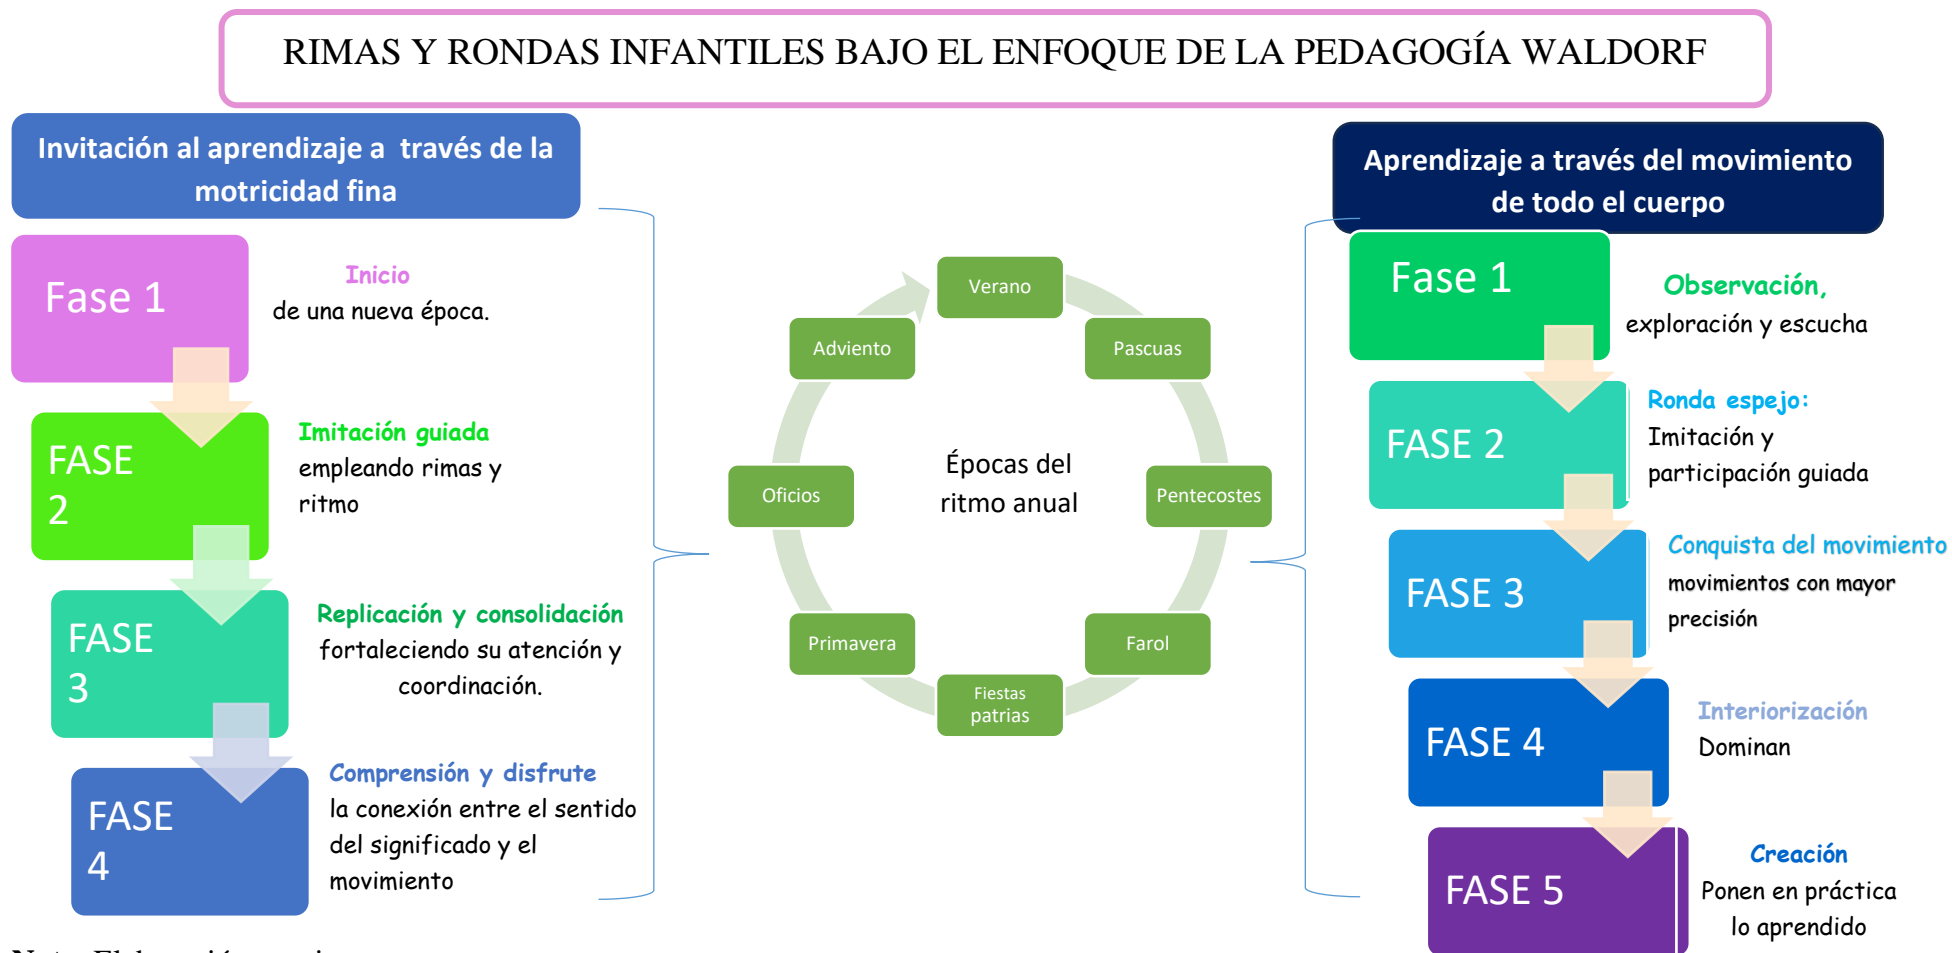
RIMAS Y RONDAS INFANTILES BAJO EL ENFOQUE DE LA PEDAGOGÍA WALDORF

Invitación al aprendizaje a través de la motricidad fina

Fase 1

Inicio
de una nueva época.

FASE 2

Imitación guiada
empleando rimas y ritmo

FASE 3

Replicación y consolidación
fortaleciendo su atención y coordinación.

FASE 4

Comprensión y disfrute
la conexión entre el sentido del significado y el movimiento

Verano

Pascuas

Pentecostes

Farol

Fiestas patrias

Primavera

Oficios

Adviento

Épocas del ritmo anual

Aprendizaje a través del movimiento de todo el cuerpo

Fase 1

Observación,
exploración y escucha

FASE 2

Ronda espejo:
Imitación y participación guiada

FASE 3

Conquista del movimiento
movimientos con mayor precisión

FASE 4

Interiorización
Dominan

FASE 5

Creación
Ponen en práctica lo aprendido

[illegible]